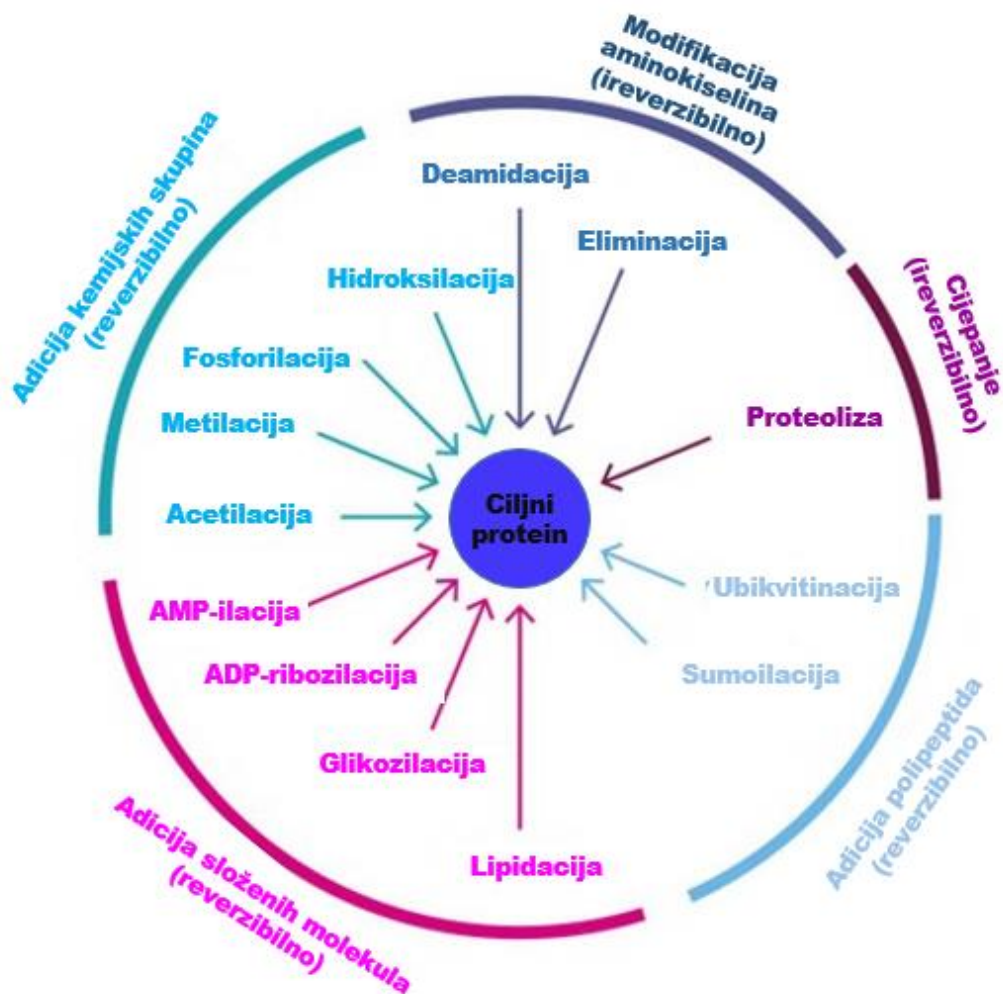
Modifikacija aminokiselina (ireverzibilno)

Adicija kemijskih skupina (reverzibilno)

Cijepanje (ireverzibilno)

Deamidacija

Eliminacija

Hidroksilacija

Fosforilacija

Metilacija

Proteoliza

Acetilacija

Ciljni protein

AMP-ilacija

Ubikvitinacija

ADP-ribozilacija

Sumoilacija

Glikozilacija

Lipidacija

Adicija polipeptida (reverzibilno)

Adicija složenih molekula (reverzibilno)